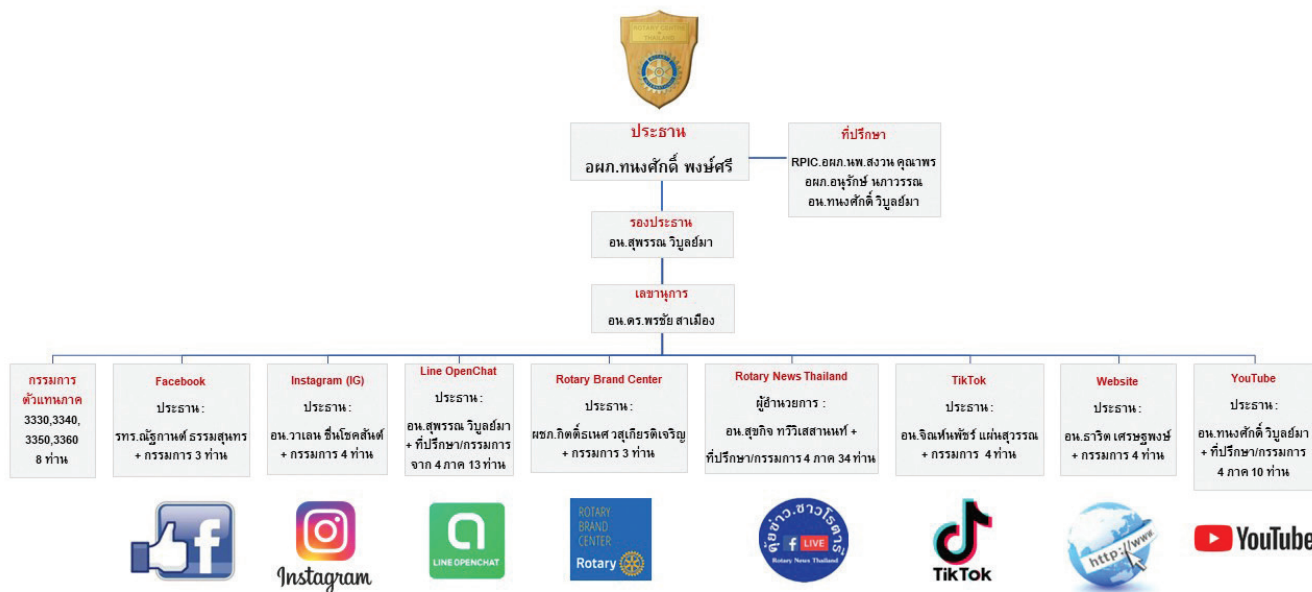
ประธาน
อผภ.ทนงศักดิ์ พงษ์ศรี

ที่ปรึกษา
RPIC.อผภ.นพ.สงวน คุณาพร
อผภ.อนุรักษ์ นภาวรรณ
อน.ทนงศักดิ์ วิบูลย์มา

รองประธาน
อน.สุพรรณ วิบูลย์มา

เลขานุการ
อน.ดร.พรชัย สาเมือง

กรรมการตัวแทนภาค
3330,3340, 3350,3360
8 ท่าน

Facebook
ประธาน :
รทร.ณัฐกานต์ ธรรมสุนทร
+ กรรมการ 3 ท่าน

Instagram (IG)
ประธาน :
อน.วาเลน ชื่นโชคสันต์
+ กรรมการ 4 ท่าน

Line OpenChat
ประธาน :
อน.สุพรรณ วิบูลย์มา
+ ที่ปรึกษา/กรรมการ
จาก 4 ภาค 13 ท่าน

Rotary Brand Center
ประธาน :
ผชภ.กิตติ์ธเนศ วสุเกียรติเจริญ
+ กรรมการ 3 ท่าน

Rotary News Thailand
ผู้อำนวยการ :
อน.สุชิจ ทวีเสสานนท์ +
ที่ปรึกษา/กรรมการ 4 ภาค 34 ท่าน

TikTok
ประธาน :
อน.จิณห์นพัชร์ แผ่นสุวรรณ
+ กรรมการ 4 ท่าน

Website
ประธาน :
อน.ธาริต เศรษฐพงษ์
+ กรรมการ 4 ท่าน

YouTube
ประธาน :
อน.ทนงศักดิ์ วิบูลย์มา
+ ที่ปรึกษา/กรรมการ
4 ภาค 10 ท่าน

Instagram
LINE OPENCHAT
ROTARY BRAND CENTER Rotary
คุยข่าวชาวโรตารี LIVE Rotary News Thailand
TikTok
http://www
YouTube